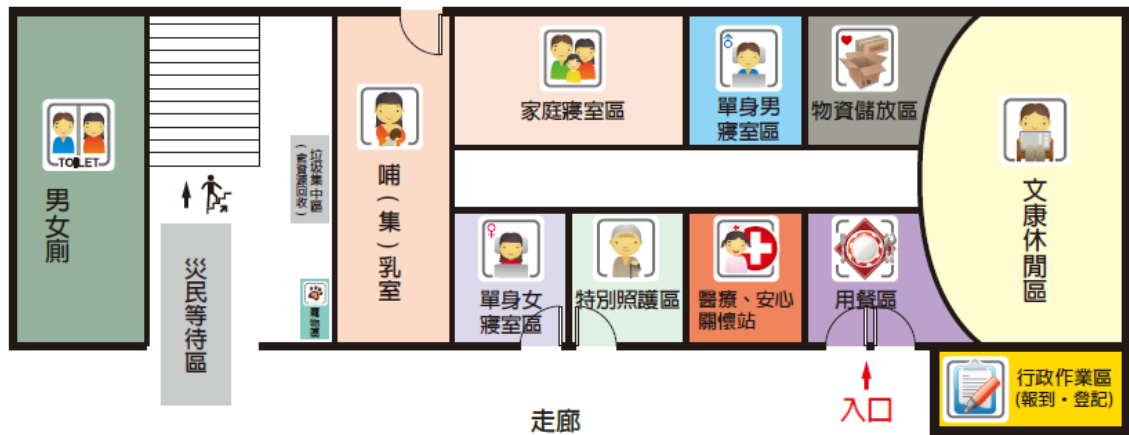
TOILET
男女廁

災民等待區

垃圾集中區（含資源回收）

寵物區

哺（集）乳室

家庭寢室區

單身男寢室區

物資儲放區

文康休閒區

單身女寢室區

特別照護區

醫療、安心關懷站

用餐區

走廊

入口

行政作業區（報到・登記）